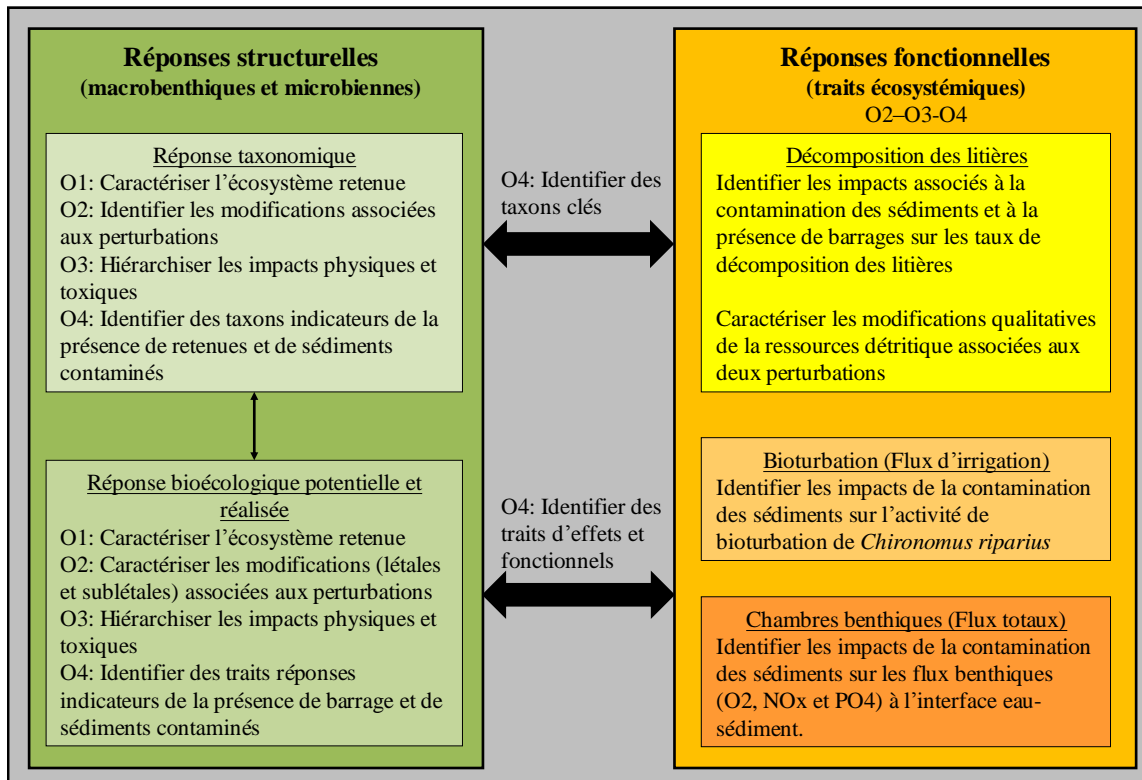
Réponses structurelles
(macrobenthiques et microbiennes)

Réponse taxonomique
O1: Caractériser l'écosystème retenue
O2: Identifier les modifications associées aux perturbations
O3: Hiérarchiser les impacts physiques et toxiques
O4: Identifier des taxons indicateurs de la présence de retenues et de sédiments contaminés

Réponse bioécologique potentielle et réalisée
O1: Caractériser l'écosystème retenue
O2: Caractériser les modifications (létales et sublétales) associées aux perturbations
O3: Hiérarchiser les impacts physiques et toxiques
O4: Identifier des traits réponses indicateurs de la présence de barrage et de sédiments contaminés

O4: Identifier des taxons clés

O4: Identifier des traits d'effets et fonctionnels

Réponses fonctionnelles
(traits écosystémiques)
O2–O3-O4

Décomposition des litières
Identifier les impacts associés à la contamination des sédiments et à la présence de barrages sur les taux de décomposition des litières

Caractériser les modifications qualitatives de la ressources détritique associées aux deux perturbations

Bioturbation (Flux d'irrigation)
Identifier les impacts de la contamination des sédiments sur l'activité de bioturbation de *Chironomus riparius*

Chambres benthiques (Flux totaux)
Identifier les impacts de la contamination des sédiments sur les flux benthiques (O2, NOx et PO4) à l'interface eau-sédiment.